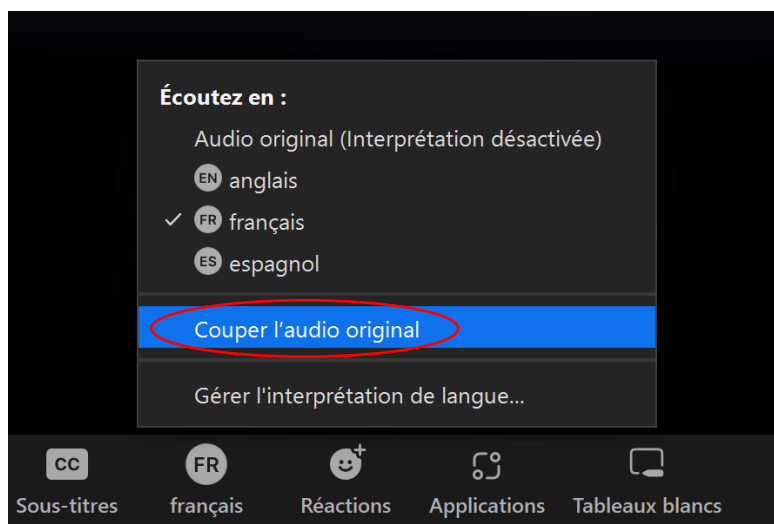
Écoutez en :

Audio original (Interprétation désactivée)

EN anglais

✓ FR français

ES espagnol

Couper l’audio original

Gérer l'interprétation de langue...

CC Sous-titres

FR français

Réactions

Applications

Tableaux blancs